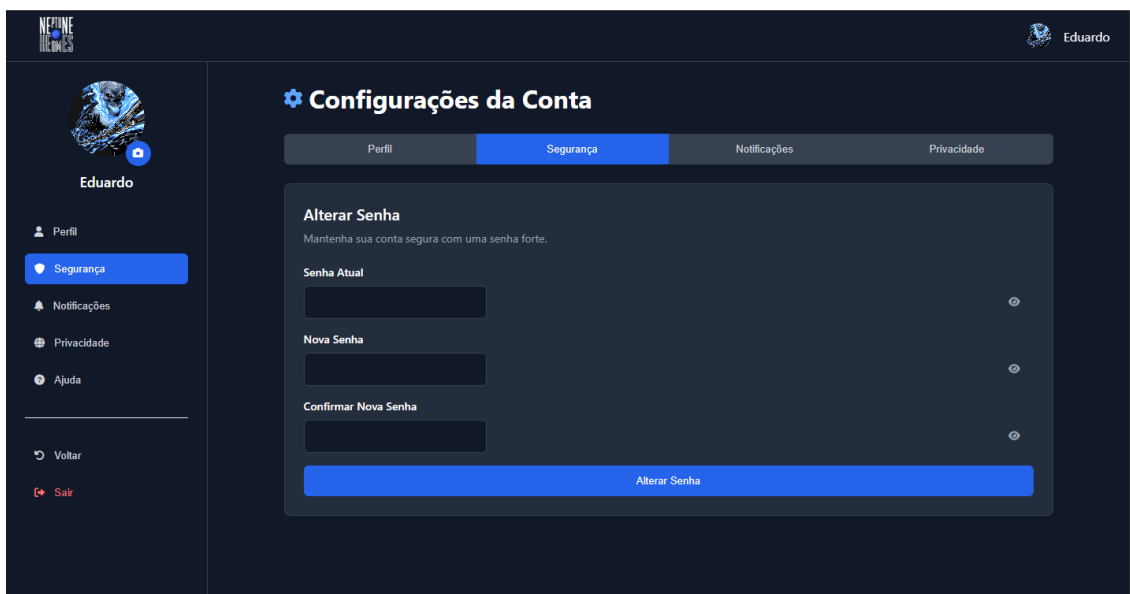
NEPTUNE REMES

Eduardo

Eduardo

Perfil
Segurança
Notificações
Privacidade
Ajuda

Voltar
Sair

Configurações da Conta

| Perfil | Segurança | Notificações | Privacidade |
|---|---|---|---|

Alterar Senha

Mantenha sua conta segura com uma senha forte.

Senha Atual

Nova Senha

Confirmar Nova Senha

Alterar Senha